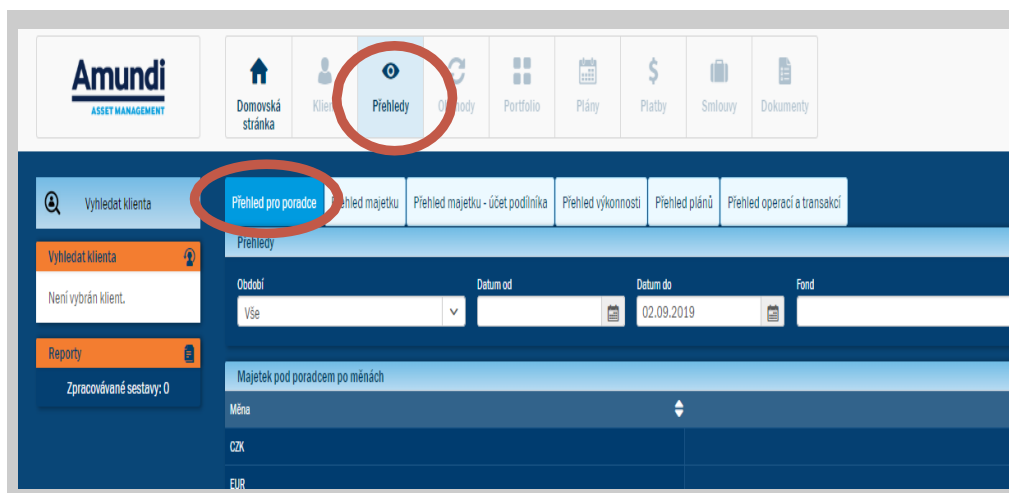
Amundi
ASSET MANAGEMENT

Domovská stránka
Klien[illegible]
Přehledy
O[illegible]hody
Portfolio
Plány
Platby
Smlouvy
Dokumenty

Vyhledat klienta

Vyhledat klienta
Není vybrán klient.

Reporty
Zpracovávané sestavy: 0

Přehled pro poradce
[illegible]ehled majetku
Přehled majetku - účet podílníka
Přehled výkonnosti
Přehled plánů
Přehled operací a transakcí

Přehledy

Období
Vše
Datum od
Datum do
02.09.2019
Fond

Majetek pod poradcem po měnách

| Měna |
|---|
| CZK |
| EUR |